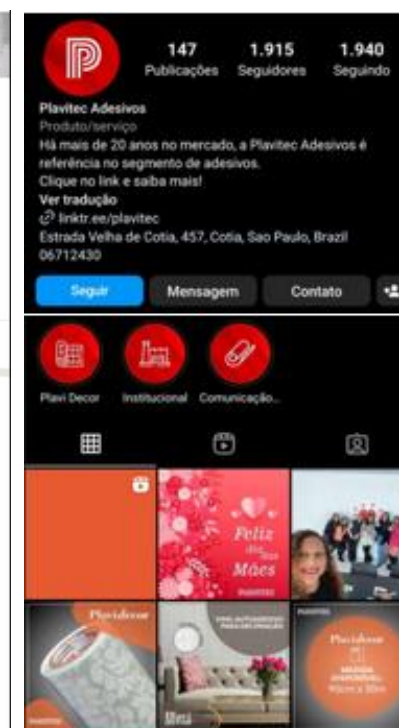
147
Publicações

1.915
Seguidores

1.940
Seguindo

Plavitec Adesivos
Produto/serviço
Há mais de 20 anos no mercado, a Plavitec Adesivos é referência no segmento de adesivos.
Clique no link e saiba mais!
Ver tradução
linktr.ee/plavitec
Estrada Velha de Cotia, 457, Cotia, Sao Paulo, Brazil 06712430

Seguir
Mensagem
Contato

Plavi Decor
Institucional
Comunicação...

Feliz dia das Mães

Plavidecor

Plavidecor
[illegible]
Mães